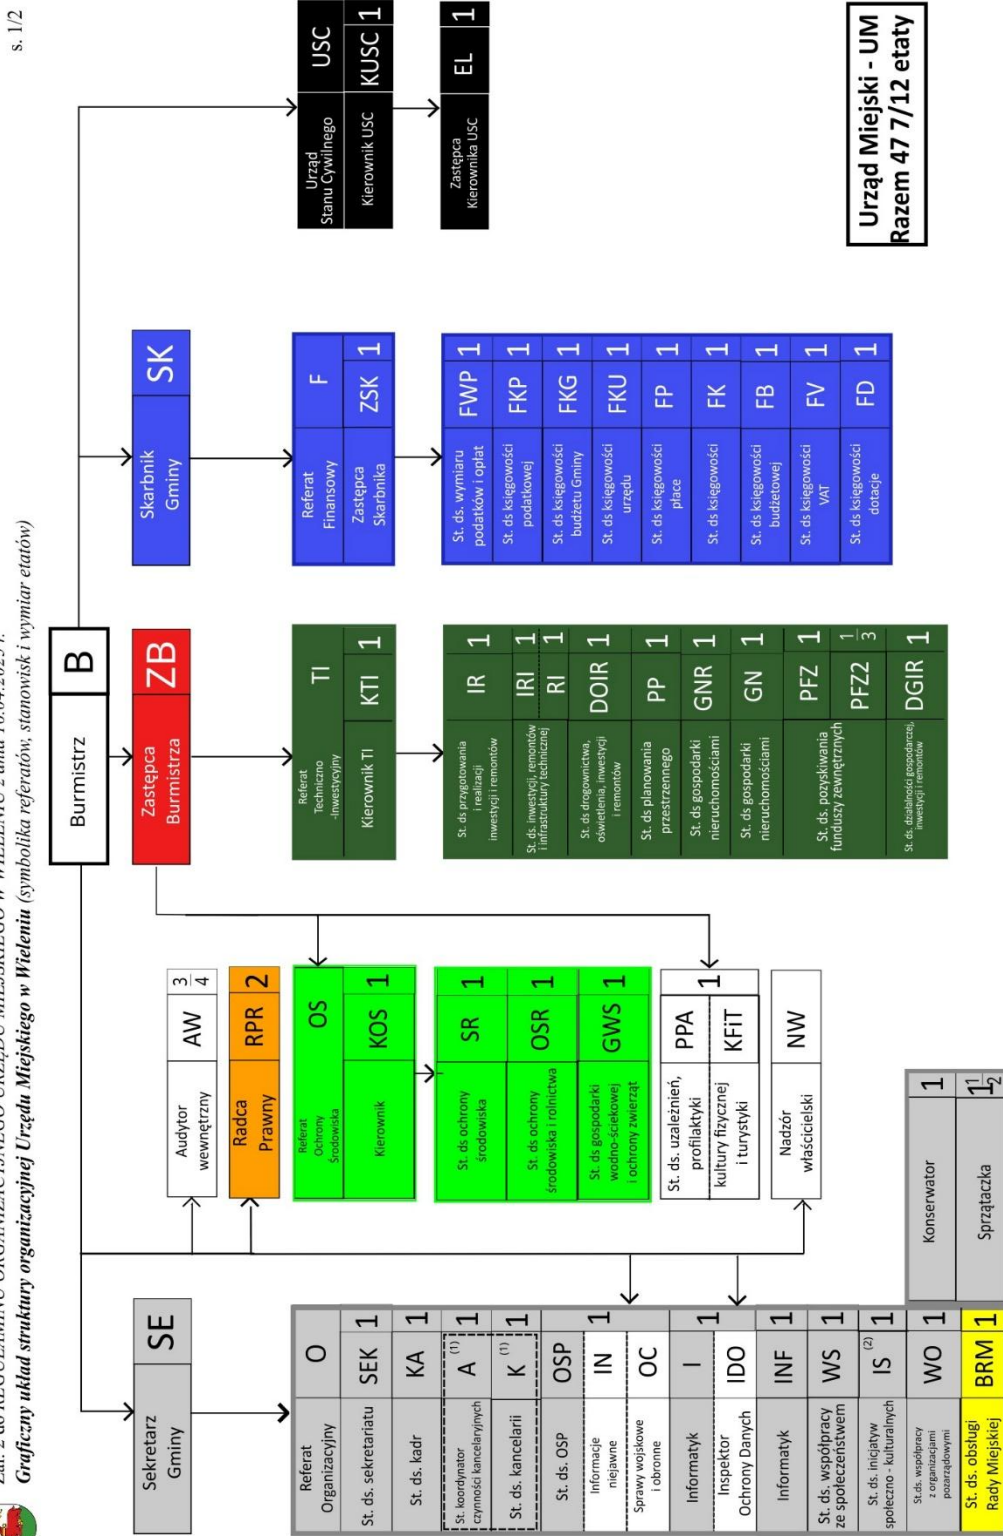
Zał. 2 do REGULAMINU ORGANIZACYJNEGO URZĘDU MIEJSKIEGO W WIELENIU z dnia 16.04.2025 r.
Graficzny układ struktury organizacyjnej Urzędu Miejskiego w Wieleniu (symbolika referatów, stanowisk i wymiar etatów)

s. 1/2

Burmistrz B

Sekretarz Gminy SE

Referat Organizacyjny O
St. ds. sekretariatu SEK 1
St. ds. kadr KA 1
St. koordynator czynności kancelaryjnych A (1) 1
St. ds. kancelarii K (1) 1
St. ds. OSP OSP
Informacje niejawne IN 1
Sprawy wojskowe i obronne OC
Informatyk I 1
Inspektor Ochrony Danych IDO
Informatyk INF 1
St. ds. współpracy ze społeczeństwem WS 1
St. ds. inicjatyw społeczno - kulturalnych IS (2) 1
St. ds. współpracy z organizacjami pozarządowymi WO 1
St. ds. obsługi Rady Miejskiej BRM 1
Konserwator 1
Sprzątaczka $1\frac{1}{2}$

Audytor wewnętrzny AW $\frac{3}{4}$
Radca Prawny RPR 2
Referat Ochrony Środowiska OS
Kierownik KOS 1
St. ds. ochrony środowiska SR 1
St. ds. ochrony środowiska i rolnictwa OSR 1
St. ds. gospodarki wodno-ściekowej i ochrony zwierząt GWS 1
St. ds. uzależnień, profilaktyki PPA 1
kultury fizycznej i turystyki KFiT
Nadzór właścicielski NW

Zastępca Burmistrza ZB
Referat Techniczno -Inwestycyjny TI
Kierownik TI KTI 1
St. ds przygotowania i realizacji inwestycji i remontów IR 1
St. ds inwestycji, remontów i infrastruktury technicznej IRI 1
RI 1
St. ds drogownictwa, oświetlenia, inwestycji i remontów DOIR 1
St. ds planowania przestrzennego PP 1
St. ds gospodarki nieruchomościami GNR 1
St. ds gospodarki nieruchomościami GN 1
St. ds. pozyskiwania funduszy zewnętrznych PFZ 1
PFZ2 $\frac{1}{3}$
St. ds. działalności gospodarczej, inwestycji i remontów DGIR 1

Skarbnik Gminy SK
Referat Finansowy F
Zastępca Skarbnika ZSK 1
St. ds. wymiaru podatków i opłat FWP 1
St. ds księgowości podatkowej FKP 1
St. ds księgowości budżetu Gminy FKG 1
St. ds księgowości urzędu FKU 1
St. ds księgowości płace FP 1
St. ds księgowości FK 1
St. ds księgowości budżetowej FB 1
St. ds księgowości VAT FV 1
St. ds księgowości dotacje FD 1

Urząd Stanu Cywilnego USC
Kierownik USC KUSC 1
Zastępca Kierownika USC EL 1

Urząd Miejski - UM
Razem 47 7/12 etaty